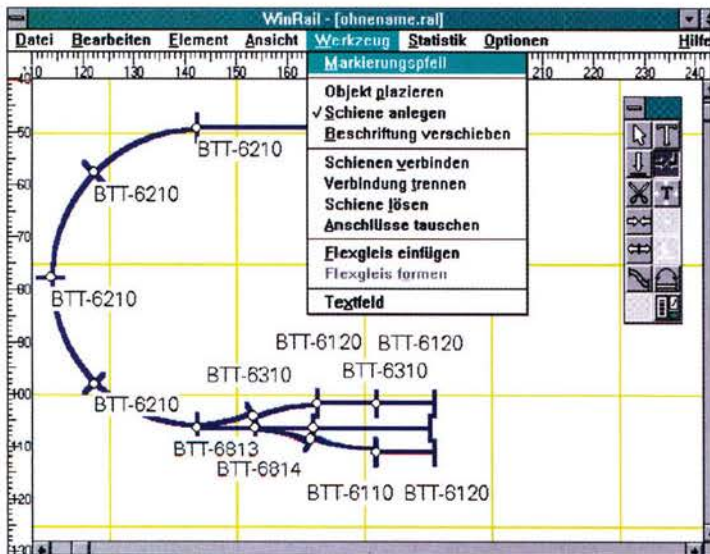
WinRail - [ohnename.ral]

Datei Bearbeiten Element Ansicht Werkzeug Statistik Optionen Hilfe

110 120 130 140 150 160 210 220 230 240

Markierungspfeil
Objekt plazieren
✓Schiene anlegen
Beschriftung verschieben
Schienen verbinden
Verbindung trennen
Schiene lösen
Anschlüsse tauschen
Flexgleis einfügen
Flexgleis formen
Textfeld

50
60
70
80
90
100
110
120
130

BTT-6210
BTT-6210
BTT-6210
BTT-6210
BTT-6120 BTT-6120
BTT-6310 BTT-6310
BTT-6813
BTT-6814
BTT-6110 BTT-6120